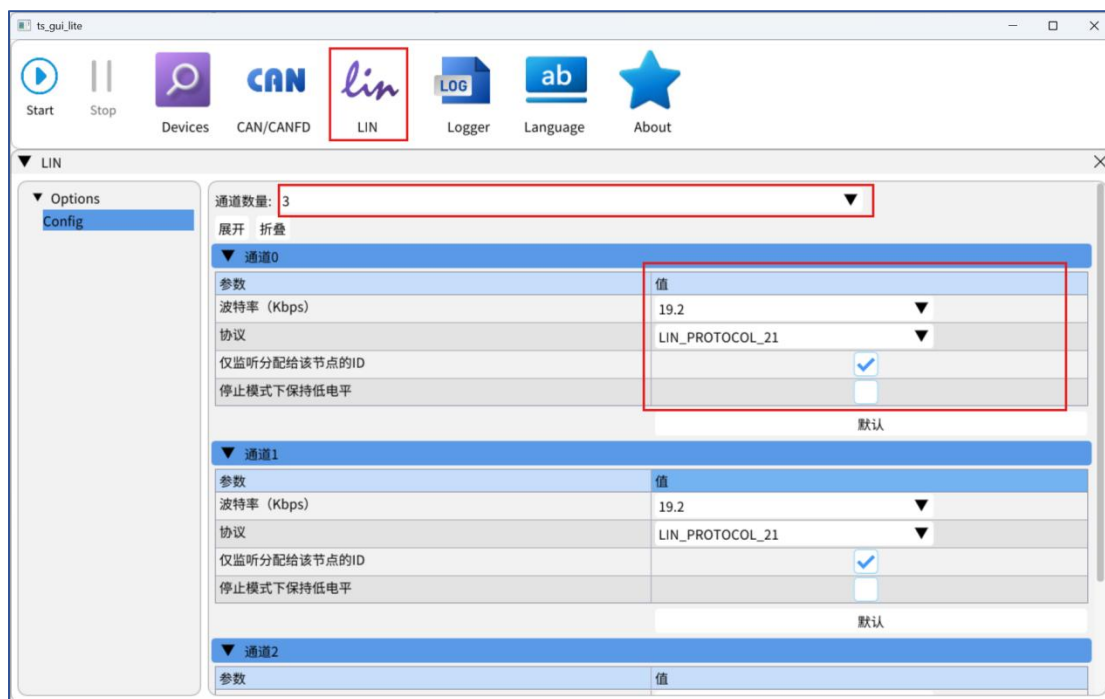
ts_gui_lite

Start Stop Devices CAN CAN/CANFD lin LIN LOG Logger ab Language About

▼ LIN

▼ Options
Config

通道数量: 3 ▼

展开 折叠

▼ 通道0

| 参数 | 值 |
|---|---|
| 波特率（Kbps） | 19.2 ▼ |
| 协议 | LIN_PROTOCOL_21 ▼ |
| 仅监听分配给该节点的ID | ✓ |
| 停止模式下保持低电平 | |

默认

▼ 通道1

| 参数 | 值 |
|---|---|
| 波特率（Kbps） | 19.2 ▼ |
| 协议 | LIN_PROTOCOL_21 ▼ |
| 仅监听分配给该节点的ID | ✓ |
| 停止模式下保持低电平 | |

默认

▼ 通道2

| 参数 | 值 |
|---|---|